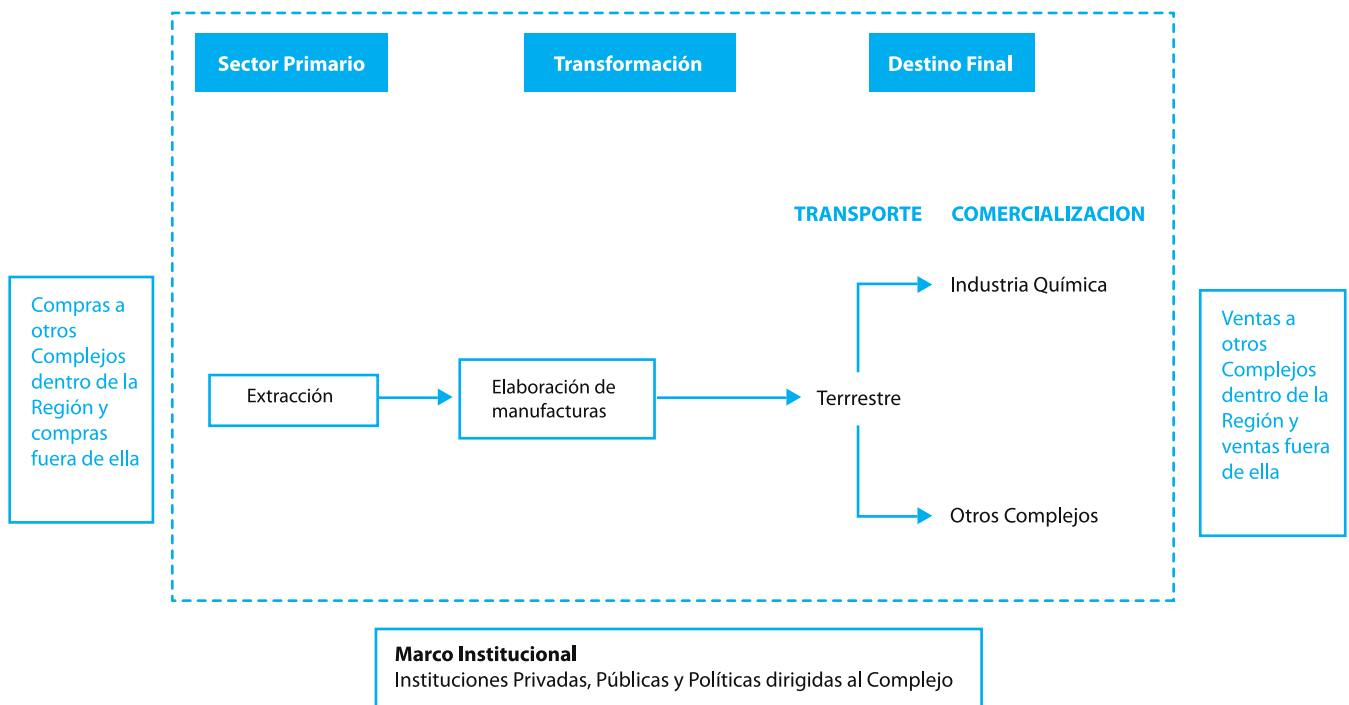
Compras a otros Complejos dentro de la Región y compras fuera de ella

Sector Primario

Transformación

Destino Final

TRANSPORTE

COMERCIALIZACION

Industria Química

Extracción

Elaboración de manufacturas

Terrrestre

Otros Complejos

Ventas a otros Complejos dentro de la Región y ventas fuera de ella

Marco Institucional
Instituciones Privadas, Públicas y Políticas dirigidas al Complejo